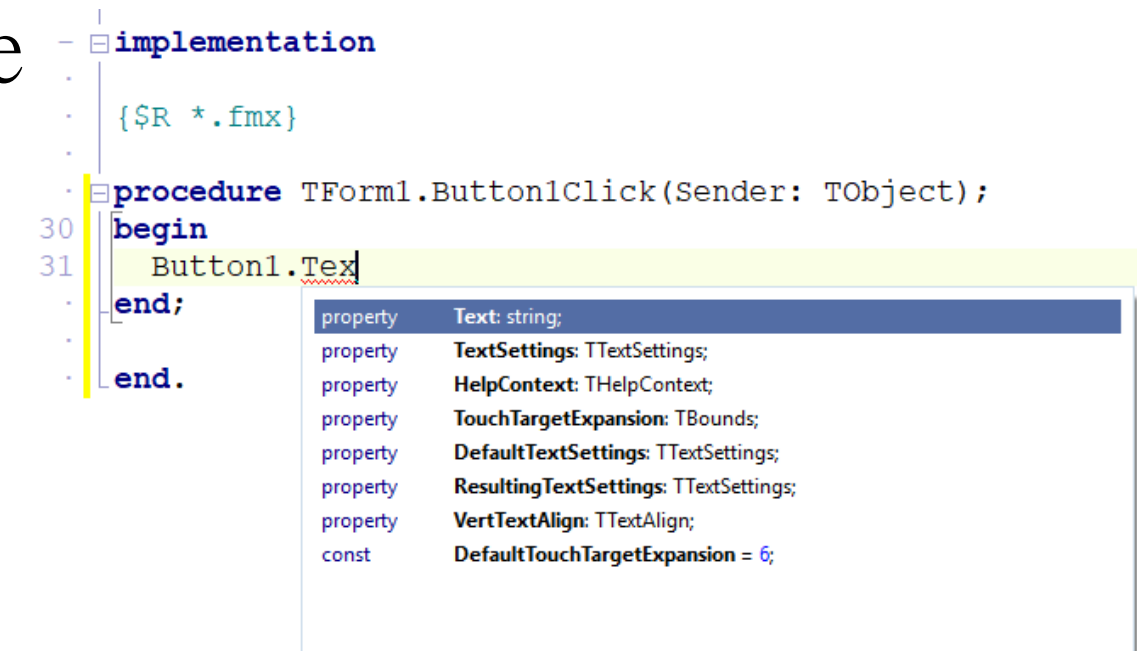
e

implementation

{$R *.fmx}

procedure TForm1.Button1Click(Sender: TObject);
30 begin
31 Button1.Tex
end;

end.

| | |
|---|---|
| property | Text: string; |
| property | TextSettings: TTextSettings; |
| property | HelpContext: THelpContext; |
| property | TouchTargetExpansion: TBounds; |
| property | DefaultTextSettings: TTextSettings; |
| property | ResultingTextSettings: TTextSettings; |
| property | VertTextAlign: TTextAlign; |
| const | DefaultTouchTargetExpansion = 6; |